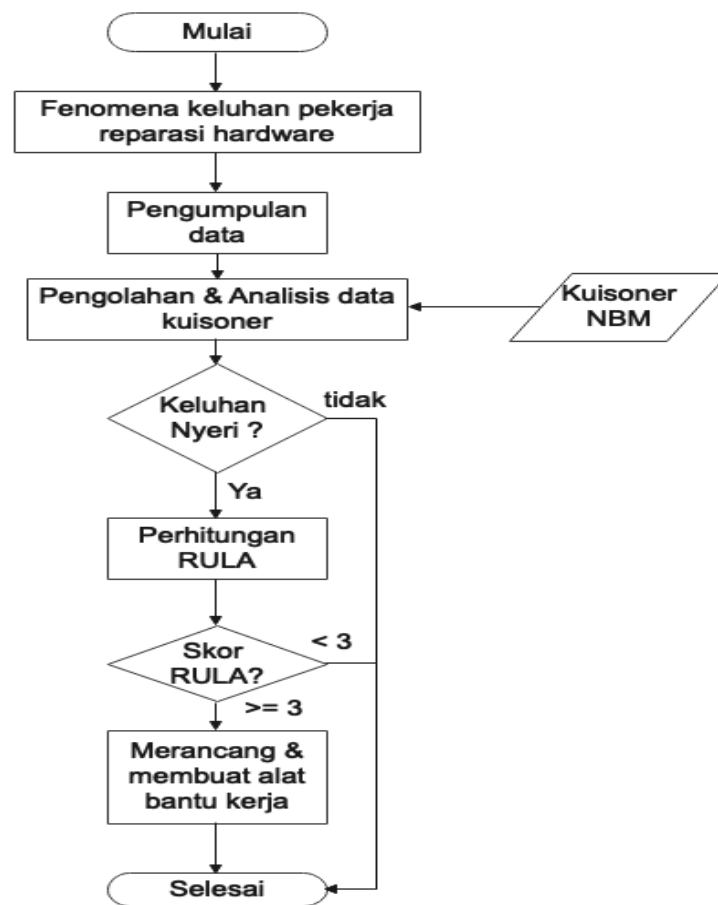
Mulai

Fenomena keluhan pekerja reparasi hardware

Pengumpulan data

Pengolahan & Analisis data kuisoner

Kuisoner NBM

Keluhan Nyeri ?

tidak

Ya

Perhitungan RULA

Skor RULA?

< 3

>= 3

Merancang & membuat alat bantu kerja

Selesai